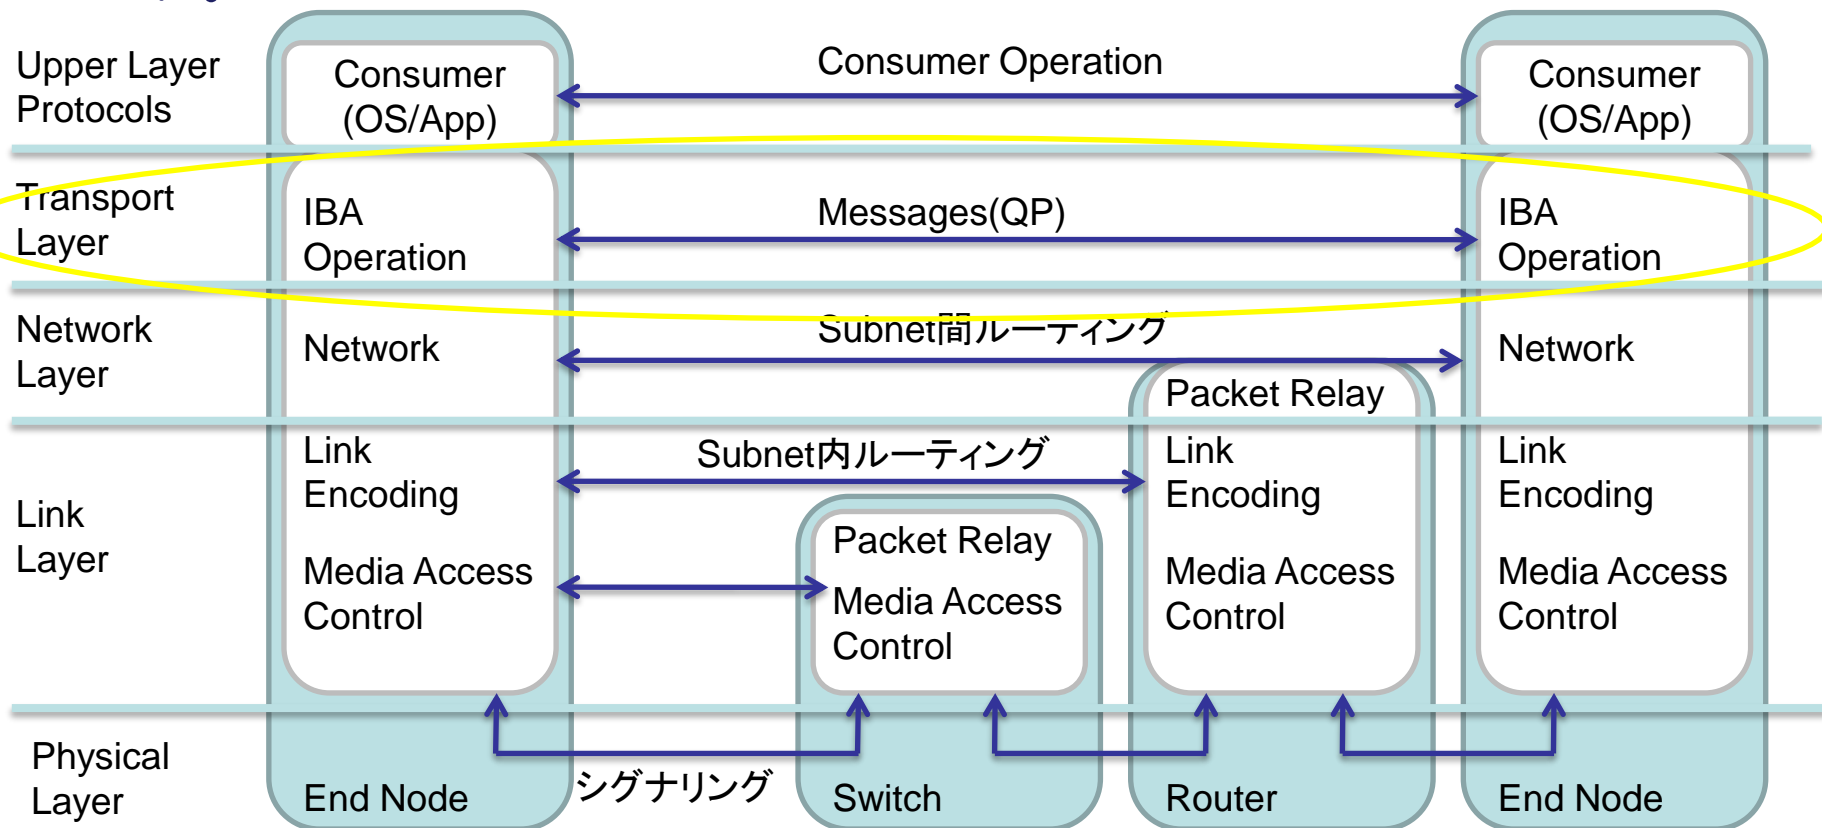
Upper Layer Protocols

Consumer (OS/App)

Consumer Operation

Consumer (OS/App)

Transport Layer

IBA Operation

Messages(QP)

IBA Operation

Network Layer

Network

Subnet間ルーティング

Network

Packet Relay

Link Layer

Link Encoding

Media Access Control

Subnet内ルーティング

Link Encoding

Media Access Control

Packet Relay

Media Access Control

Link Encoding

Media Access Control

Physical Layer

End Node

シグナリング

Switch

Router

End Node